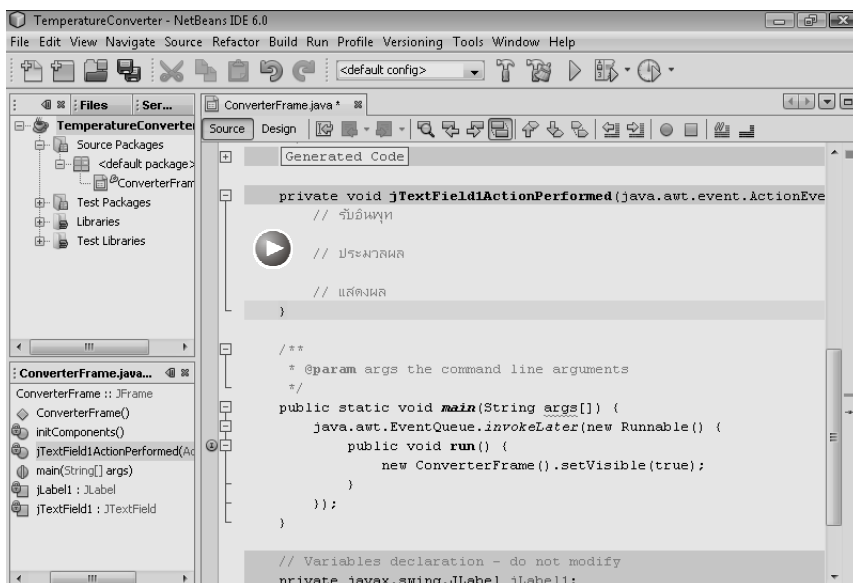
TemperatureConverter - NetBeans IDE 6.0

File Edit View Navigate Source Refactor Build Run Profile Versioning Tools Window Help

<default config>

Files Ser...

TemperatureConverte

Source Packages

<default package>

ConverterFram

Test Packages

Libraries

Test Libraries

ConverterFrame.java...

ConverterFrame :: JFrame

ConverterFrame()

initComponents()

jTextField1ActionPerformed(Ac

main(String[] args)

jLabel1 : JLabel

jTextField1 : JTextField

ConverterFrame.java *

Source Design

Generated Code

private void jTextField1ActionPerformed(java.awt.event.ActionEve
    // รับอินพุท

    // ประมวลผล

    // แสดงผล
}

/**
 * @param args the command line arguments
 */
public static void main(String args[]) {
    java.awt.EventQueue.invokeLater(new Runnable() {
        public void run() {
            new ConverterFrame().setVisible(true);
        }
    });
}

// Variables declaration - do not modify
private javax.swing.JLabel jLabel1;